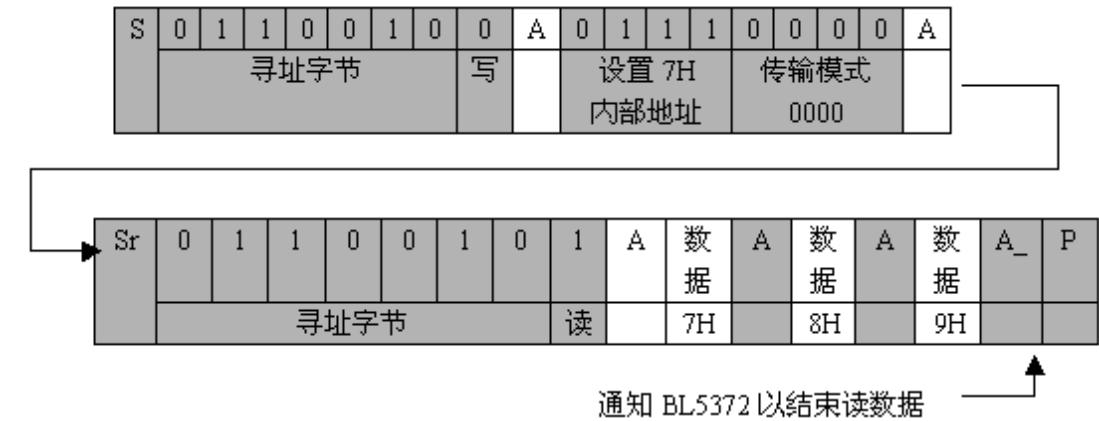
| S | 0 | 1 | 1 | 0 | 0 | 1 | 0 | 0 | A | 0 | 1 | 1 | 1 | 0 | 0 | 0 | 0 | A |
|---|---|---|---|---|---|---|---|---|---|---|---|---|---|---|---|---|---|---|
| | 寻址字节 | | | | | | | 写 | | 设置 7H 内部地址 | | | | 传输模式 0000 | | | | |

| Sr | 0 | 1 | 1 | 0 | 0 | 1 | 0 | 1 | A | 数据 | A | 数据 | A | 数据 | A_ | P |
|---|---|---|---|---|---|---|---|---|---|---|---|---|---|---|---|---|
| | 寻址字节 | | | | | | | 读 | | 7H | | 8H | | 9H | | |

通知 BL5372 以结束读数据